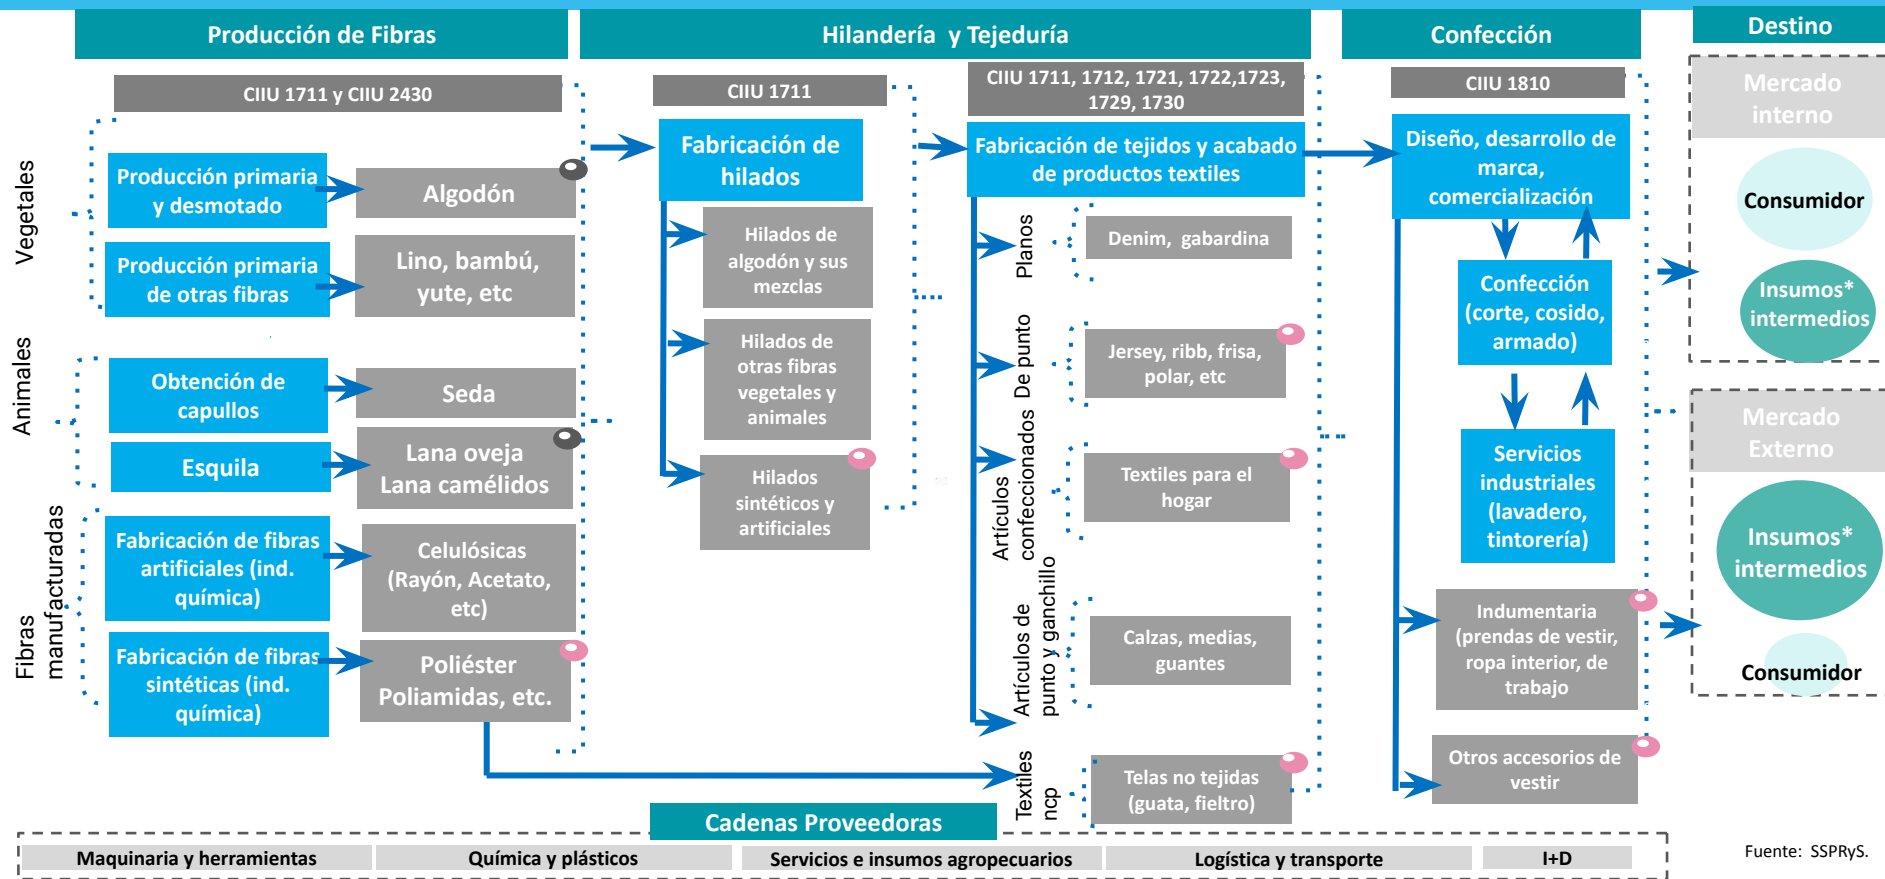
Producción de Fibras

Hilandería y Tejeduría

Confección

Destino

CIIU 1711 y CIIU 2430

CIIU 1711

CIIU 1711, 1712, 1721, 1722,1723, 1729, 1730

CIIU 1810

Mercado interno

Vegetales

Producción primaria y desmotado

Algodón

Producción primaria de otras fibras

Lino, bambú, yute, etc

Fabricación de hilados

Hilados de algodón y sus mezclas

Hilados de otras fibras vegetales y animales

Hilados sintéticos y artificiales

Fabricación de tejidos y acabado de productos textiles

Planos

Denim, gabardina

De punto

Jersey, ribb, frisa, polar, etc

Artículos confeccionados

Textiles para el hogar

Artículos de punto y ganchillo

Calzas, medias, guantes

Textiles ncp

Telas no tejidas (guata, fieltro)

Diseño, desarrollo de marca, comercialización

Confección (corte, cosido, armado)

Servicios industriales (lavadero, tintorería)

Indumentaria (prendas de vestir, ropa interior, de trabajo

Otros accesorios de vestir

Consumidor

Insumos* intermedios

Mercado Externo

Insumos* intermedios

Consumidor

Animales

Obtención de capullos

Seda

Esquila

Lana oveja Lana camélidos

Fibras manufacturadas

Fabricación de fibras artificiales (ind. química)

Celulósicas (Rayón, Acetato, etc)

Fabricación de fibras sintéticas (ind. química)

Poliéster Poliamidas, etc.

Cadenas Proveedoras

Maquinaria y herramientas | Química y plásticos | Servicios e insumos agropecuarios | Logística y transporte | I+D

Fuente: SSPRyS.